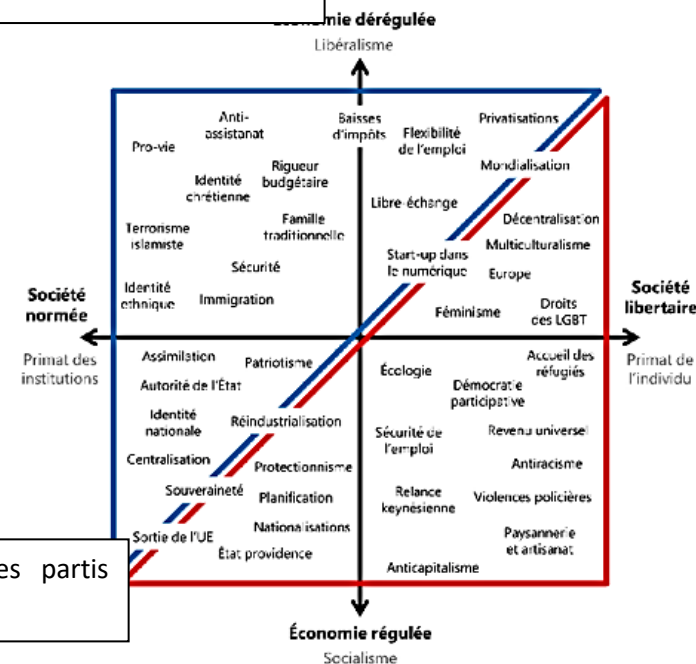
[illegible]mie dérégulée
Libéralisme

Anti-assistanat
Pro-vie
Identité chrétienne
Rigueur budgétaire
Baisses d'impôts
Flexibilité de l'emploi
Privatisations
Mondialisation
Terrorisme islamiste
Famille traditionnelle
Libre-échange
Décentralisation
Multiculturalisme
Sécurité
Start-up dans le numérique
Europe
Identité ethnique
Immigration
Féminisme
Droits des LGBT

Société normée
Primat des institutions

Société libertaire
Primat de l'individu

Assimilation
Patriotisme
Autorité de l'État
Écologie
Accueil des réfugiés
Démocratie participative
Identité nationale
Réindustrialisation
Sécurité de l'emploi
Revenu universel
Centralisation
Protectionnisme
Antiracisme
Souveraineté
Planification
Relance keynésienne
Violences policières
Sortie de l'UE
Nationalisations
Paysannerie et artisanat
État providence
Anticapitalisme

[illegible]es partis

Économie régulée
Socialisme